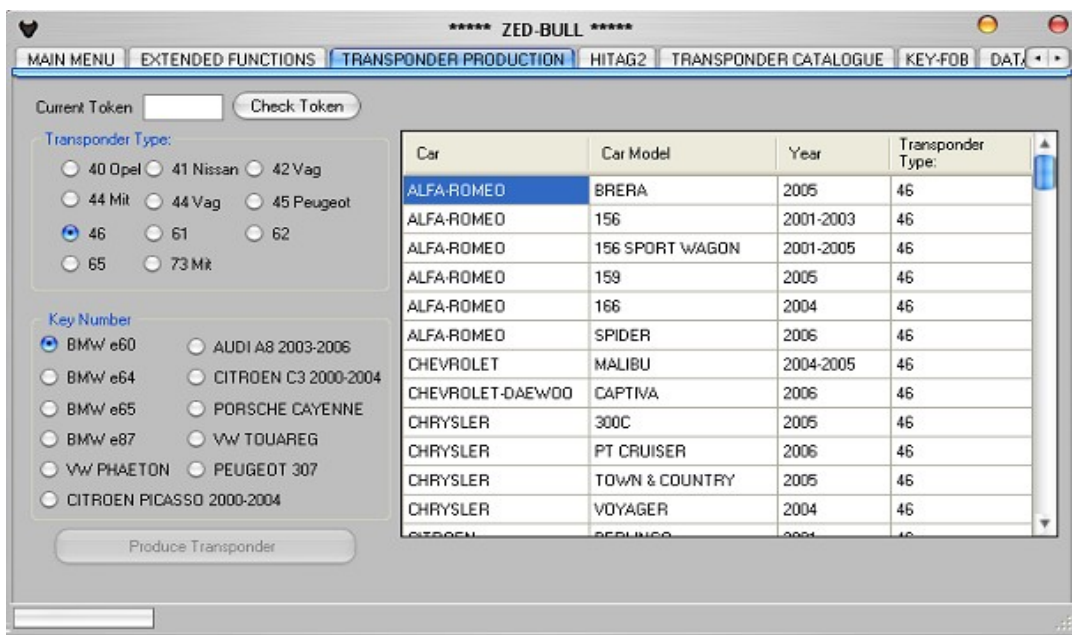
***** ZED-BULL *****

MAIN MENU | EXTENDED FUNCTIONS | TRANSPONDER PRODUCTION | HITAG2 | TRANSPONDER CATALOGUE | KEY-FOB | DAT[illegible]

Current Token
Check Token

Transponder Type:
40 Opel
41 Nissan
42 Vag
44 Mit
44 Vag
45 Peugeot
46
61
62
65
73 Mit

Key Number
BMW e60
AUDI A8 2003-2006
BMW e64
CITROEN C3 2000-2004
BMW e65
PORSCHE CAYENNE
BMW e87
VW TOUAREG
VW PHAETON
PEUGEOT 307
CITROEN PICASSO 2000-2004

Produce Transponder

| Car | Car Model | Year | Transponder Type: |
|---|---|---|---|
| ALFA-ROMEO | BRERA | 2005 | 46 |
| ALFA-ROMEO | 156 | 2001-2003 | 46 |
| ALFA-ROMEO | 156 SPORT WAGON | 2001-2005 | 46 |
| ALFA-ROMEO | 159 | 2005 | 46 |
| ALFA-ROMEO | 166 | 2004 | 46 |
| ALFA-ROMEO | SPIDER | 2006 | 46 |
| CHEVROLET | MALIBU | 2004-2005 | 46 |
| CHEVROLET-DAEWOO | CAPTIVA | 2006 | 46 |
| CHRYSLER | 300C | 2005 | 46 |
| CHRYSLER | PT CRUISER | 2006 | 46 |
| CHRYSLER | TOWN & COUNTRY | 2005 | 46 |
| CHRYSLER | VOYAGER | 2004 | 46 |
| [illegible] | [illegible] | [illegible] | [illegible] |